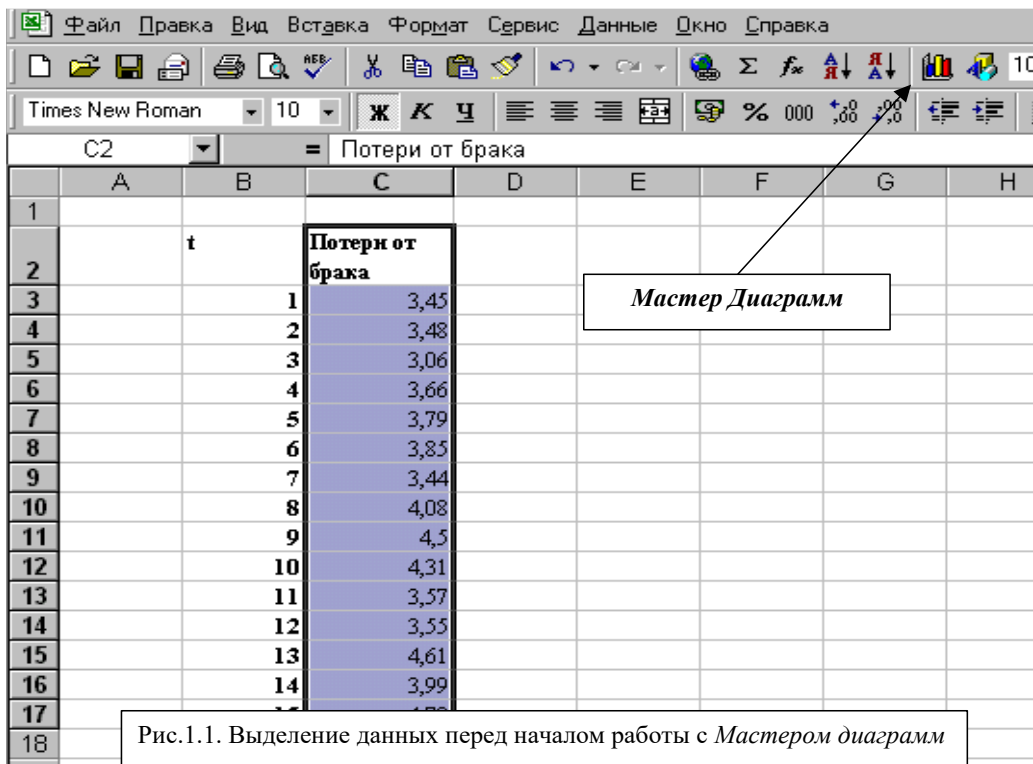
Файл Правка Вид Вставка Формат Сервис Данные Окно Справка

Times New Roman 10 Ж К Ч % 000

C2 = Потери от брака

|  | A | B | C | D | E | F | G | H |
|---|---|---|---|---|---|---|---|---|
| 1 |  |  |  |  |  |  |  |  |
| 2 |  | t | Потери от брака |  |  |  |  |  |
| 3 |  | 1 | 3,45 |  |  |  |  |  |
| 4 |  | 2 | 3,48 |  |  |  |  |  |
| 5 |  | 3 | 3,06 |  |  |  |  |  |
| 6 |  | 4 | 3,66 |  |  |  |  |  |
| 7 |  | 5 | 3,79 |  |  |  |  |  |
| 8 |  | 6 | 3,85 |  |  |  |  |  |
| 9 |  | 7 | 3,44 |  |  |  |  |  |
| 10 |  | 8 | 4,08 |  |  |  |  |  |
| 11 |  | 9 | 4,5 |  |  |  |  |  |
| 12 |  | 10 | 4,31 |  |  |  |  |  |
| 13 |  | 11 | 3,57 |  |  |  |  |  |
| 14 |  | 12 | 3,55 |  |  |  |  |  |
| 15 |  | 13 | 4,61 |  |  |  |  |  |
| 16 |  | 14 | 3,99 |  |  |  |  |  |
| 17 |  | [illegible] | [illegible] |  |  |  |  |  |
| 18 |  |  |  |  |  |  |  |  |

Мастер Диаграмм

Рис.1.1. Выделение данных перед началом работы с Мастером диаграмм